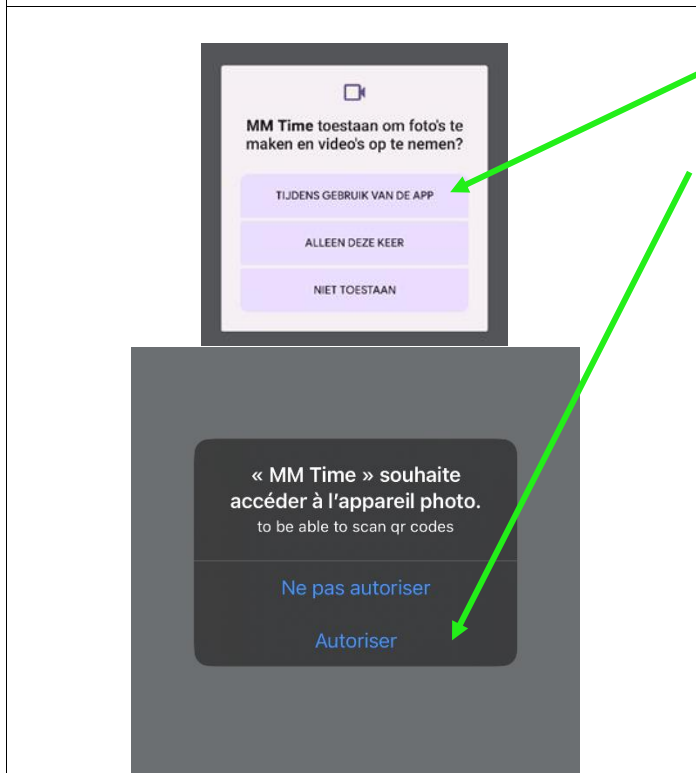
MM Time toestaan om foto's te maken en video's op te nemen?

TIJDENS GEBRUIK VAN DE APP

ALLEEN DEZE KEER

NIET TOESTAAN

« MM Time » souhaite accéder à l'appareil photo.
to be able to scan qr codes

Ne pas autoriser

Autoriser